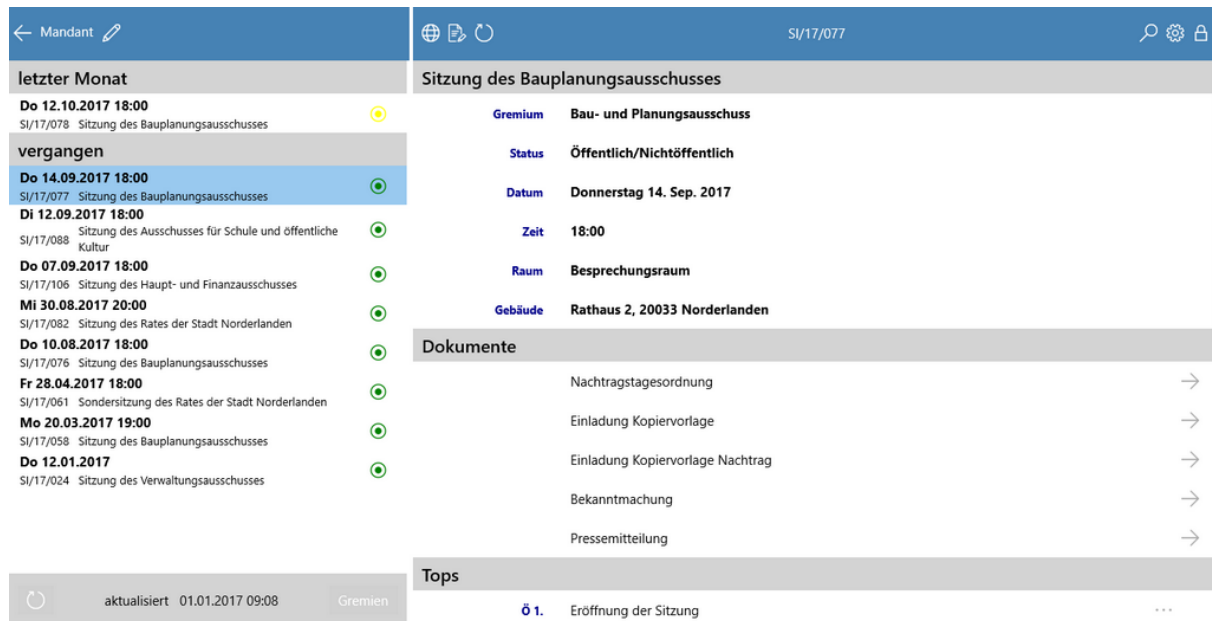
← Mandant

letzter Monat

Do 12.10.2017 18:00
SI/17/078 Sitzung des Bauplanungsausschusses

vergangen

Do 14.09.2017 18:00
SI/17/077 Sitzung des Bauplanungsausschusses

Di 12.09.2017 18:00
SI/17/088 Sitzung des Ausschusses für Schule und öffentliche Kultur

Do 07.09.2017 18:00
SI/17/106 Sitzung des Haupt- und Finanzausschusses

Mi 30.08.2017 20:00
SI/17/082 Sitzung des Rates der Stadt Norderlanden

Do 10.08.2017 18:00
SI/17/076 Sitzung des Bauplanungsausschusses

Fr 28.04.2017 18:00
SI/17/061 Sondersitzung des Rates der Stadt Norderlanden

Mo 20.03.2017 19:00
SI/17/058 Sitzung des Bauplanungsausschusses

Do 12.01.2017
SI/17/024 Sitzung des Verwaltungsausschusses

aktualisiert 01.01.2017 09:08

Gremien

SI/17/077

Sitzung des Bauplanungsausschusses

Gremium Bau- und Planungsausschuss

Status Öffentlich/Nichtöffentlich

Datum Donnerstag 14. Sep. 2017

Zeit 18:00

Raum Besprechungsraum

Gebäude Rathaus 2, 20033 Norderlanden

Dokumente

Nachtragstagesordnung →

Einladung Kopiervorlage →

Einladung Kopiervorlage Nachtrag →

Bekanntmachung →

Pressemitteilung →

Tops

Ö 1. Eröffnung der Sitzung ...